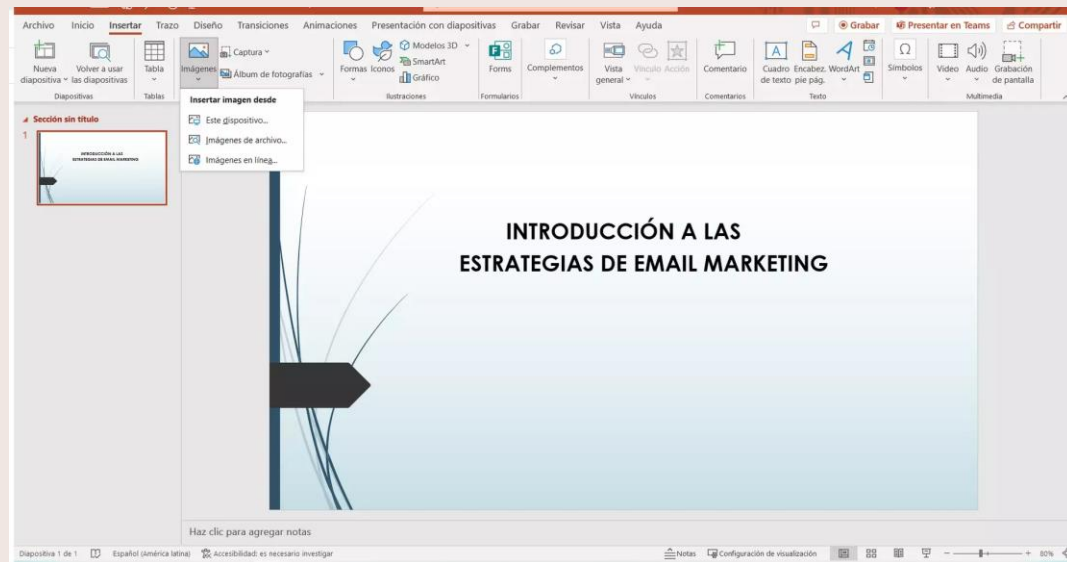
Archivo Inicio Insertar Trazo Diseño Transiciones Animaciones Presentación con diapositivas Grabar Revisar Vista Ayuda

Grabar Presentar en Teams Compartir

Nueva diapositiva Volver a usar las diapositivas
Diapositivas

Tabla
Tablas

Imágenes Captura Álbum de fotografías

Formas Iconos Modelos 3D SmartArt Gráfico
Ilustraciones

Forms
Formularios

Complementos

Vista general Vínculo Acción
Vínculos

Comentario
Comentarios

Cuadro de texto Encabez. pie pág. WordArt
Texto

Símbolos

Video Audio Grabación de pantalla
Multimedia

Insertar imagen desde
Este dispositivo...
Imágenes de archivo...
Imágenes en línea...

Sección sin título

1

INTRODUCCIÓN A LAS ESTRATEGIAS DE EMAIL MARKETING

INTRODUCCIÓN A LAS
ESTRATEGIAS DE EMAIL MARKETING

Haz clic para agregar notas

Diapositiva 1 de 1 Español (América latina) Accesibilidad: es necesario investigar Notas Configuración de visualización 80%